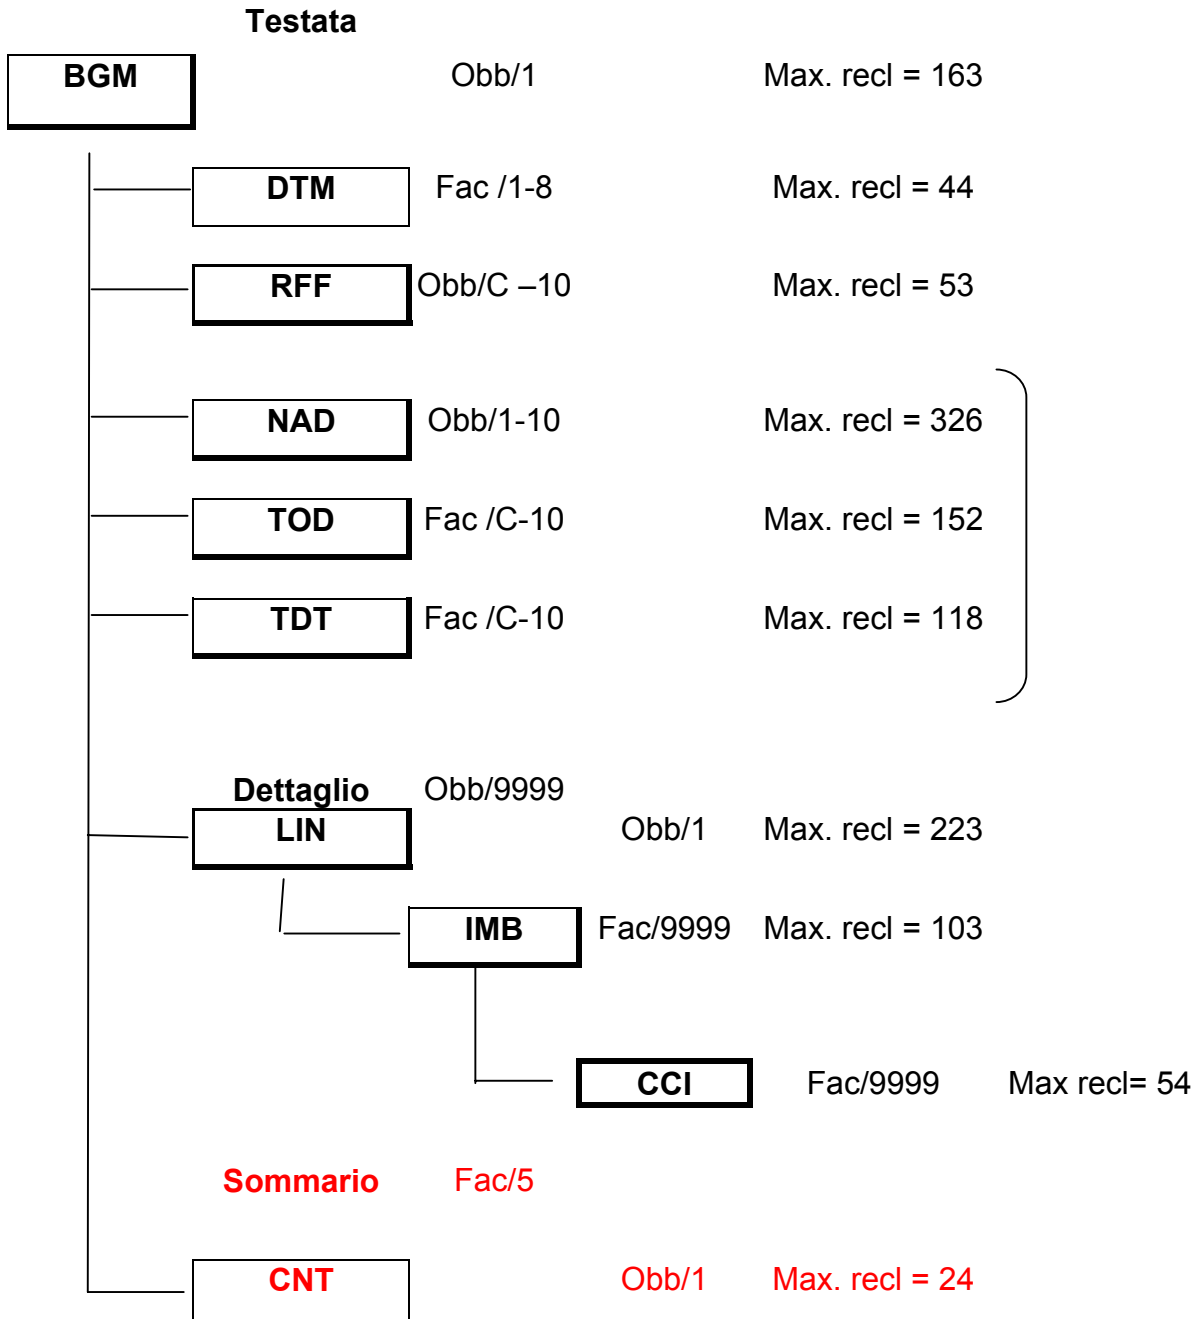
Testata

BGM Obb/1 Max. recl = 163

DTM Fac /1-8 Max. recl = 44

RFF Obb/C –10 Max. recl = 53

NAD Obb/1-10 Max. recl = 326

TOD Fac /C-10 Max. recl = 152

TDT Fac /C-10 Max. recl = 118

Dettaglio Obb/9999

LIN Obb/1 Max. recl = 223

IMB Fac/9999 Max. recl = 103

CCI Fac/9999 Max recl= 54

Sommario Fac/5

CNT Obb/1 Max. recl = 24